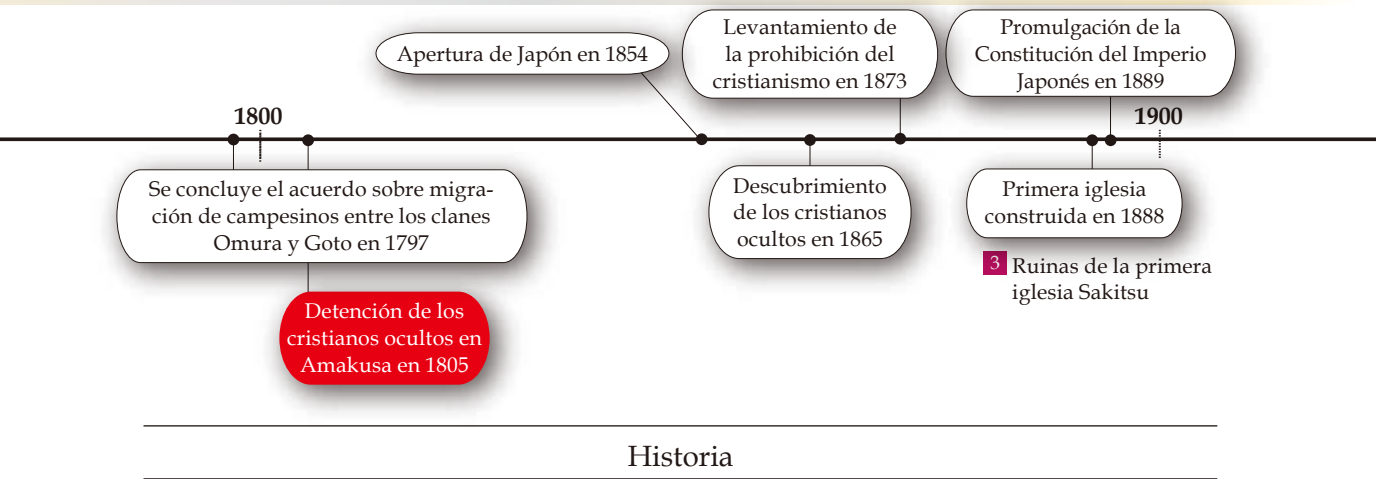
Apertura de Japón en 1854

Levantamiento de la prohibición del cristianismo en 1873

Promulgación de la Constitución del Imperio Japonés en 1889

1800

1900

Se concluye el acuerdo sobre migración de campesinos entre los clanes Omura y Goto en 1797

Detención de los cristianos ocultos en Amakusa en 1805

Descubrimiento de los cristianos ocultos en 1865

Primera iglesia construida en 1888

3 Ruinas de la primera iglesia Sakitsu

Historia